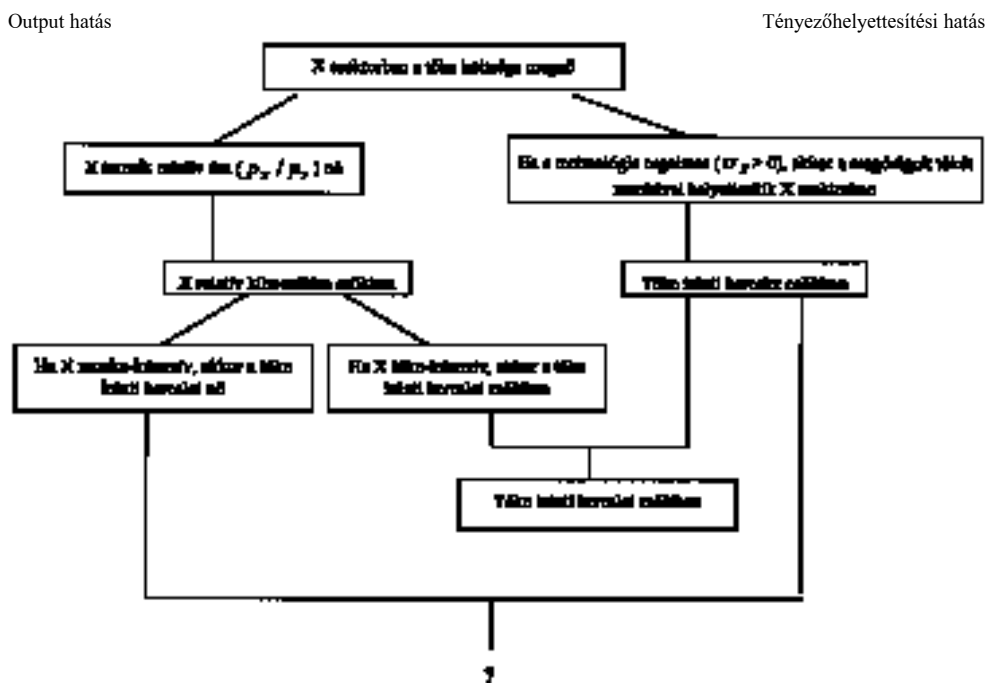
Output hatás

Tényezőhelyettesítési hatás

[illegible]

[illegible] $(p_x / p_y)$ nő

Ha a technológia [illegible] $(\sigma_x > 0)$, akkor a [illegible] X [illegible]

X relatív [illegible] csökken

Tőke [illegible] csökken

Ha X munka-intenzív, akkor a tőke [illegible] nő

Ha X tőke-intenzív, akkor a tőke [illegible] csökken

Tőke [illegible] csökken

?